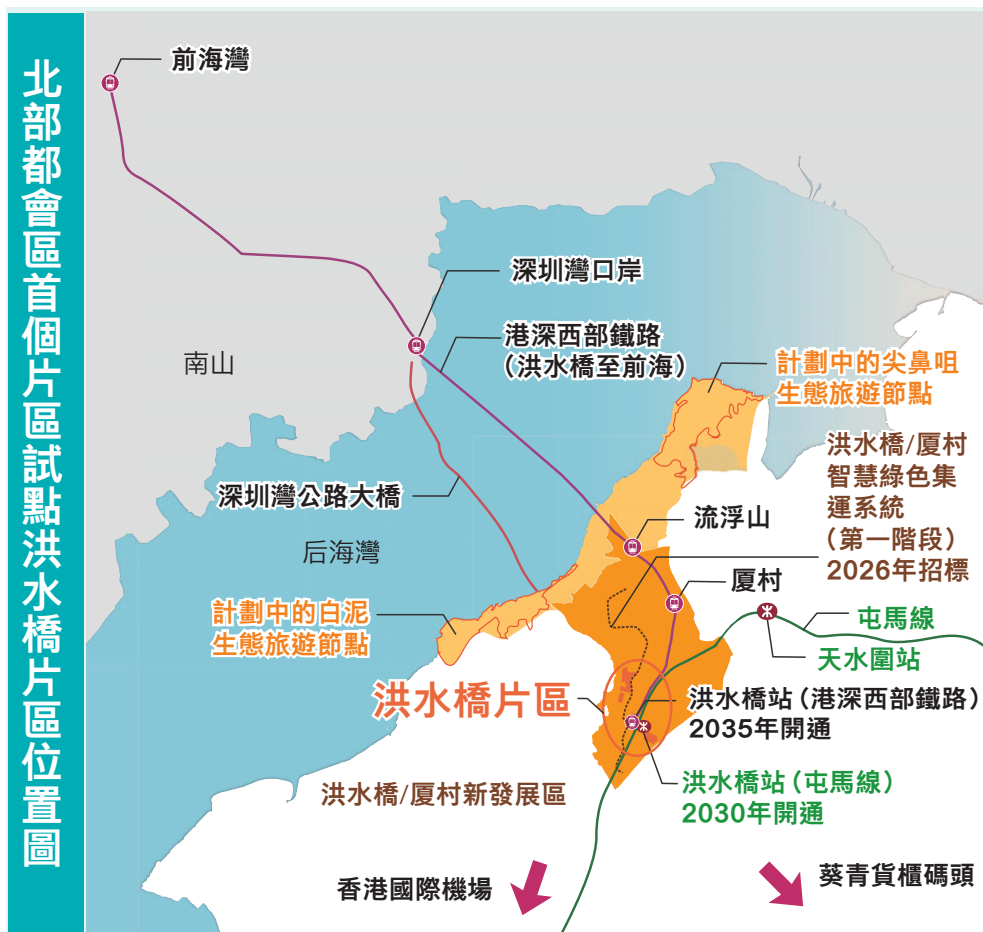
北部都會區首個片區試點洪水橋片區位置圖

前海灣

深圳灣口岸

港深西部鐵路（洪水橋至前海）

南山

計劃中的尖鼻咀生態旅遊節點

洪水橋/厦村智慧綠色集運系統（第一階段）2026年招標

深圳灣公路大橋

流浮山

后海灣

厦村

屯馬線

計劃中的白泥生態旅遊節點

天水圍站

洪水橋片區

洪水橋站（港深西部鐵路）2035年開通

洪水橋站（屯馬線）2030年開通

洪水橋/厦村新發展區

香港國際機場

葵青貨櫃碼頭